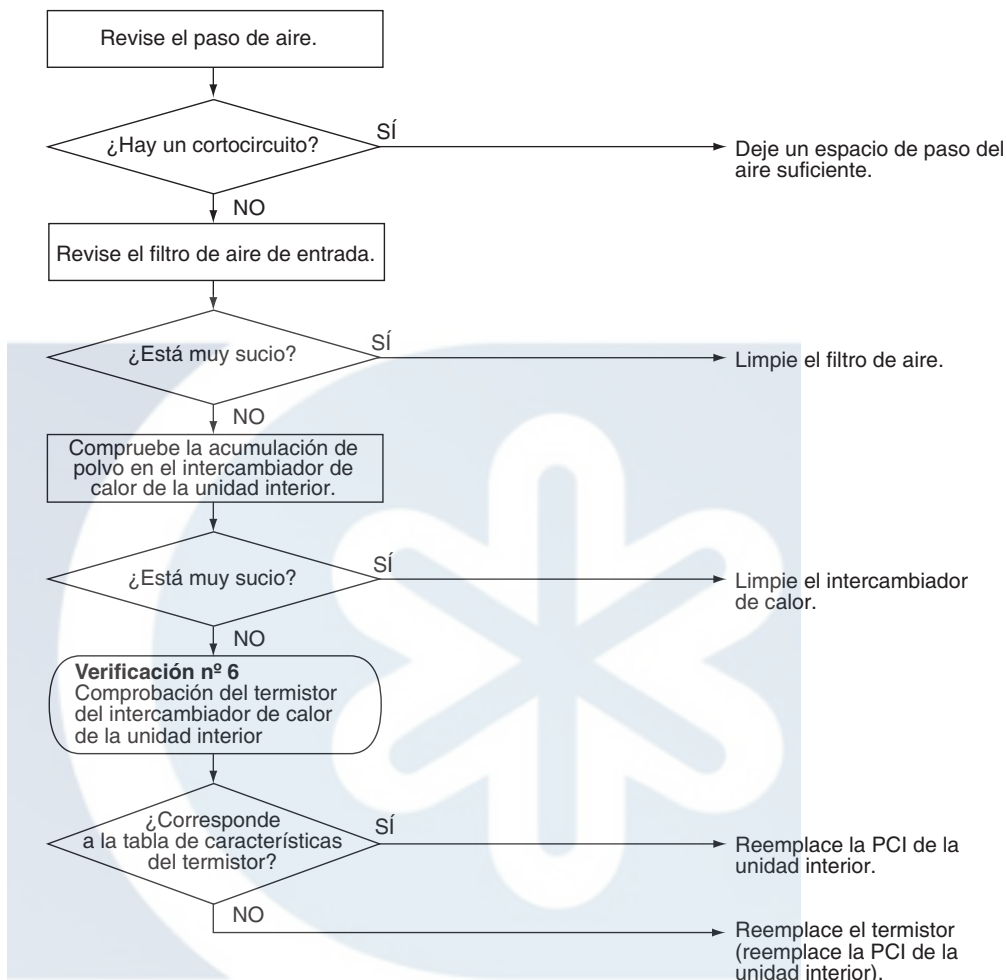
Revise el paso de aire.

¿Hay un cortocircuito?

SÍ

Deje un espacio de paso del aire suficiente.

NO

Revise el filtro de aire de entrada.

¿Está muy sucio?

SÍ

Limpie el filtro de aire.

NO

Compruebe la acumulación de polvo en el intercambiador de calor de la unidad interior.

¿Está muy sucio?

SÍ

Limpie el intercambiador de calor.

NO

**Verificación nº 6**
Comprobación del termistor del intercambiador de calor de la unidad interior

¿Corresponde a la tabla de características del termistor?

SÍ

Reemplace la PCI de la unidad interior.

NO

Reemplace el termistor (reemplace la PCI de la unidad interior).